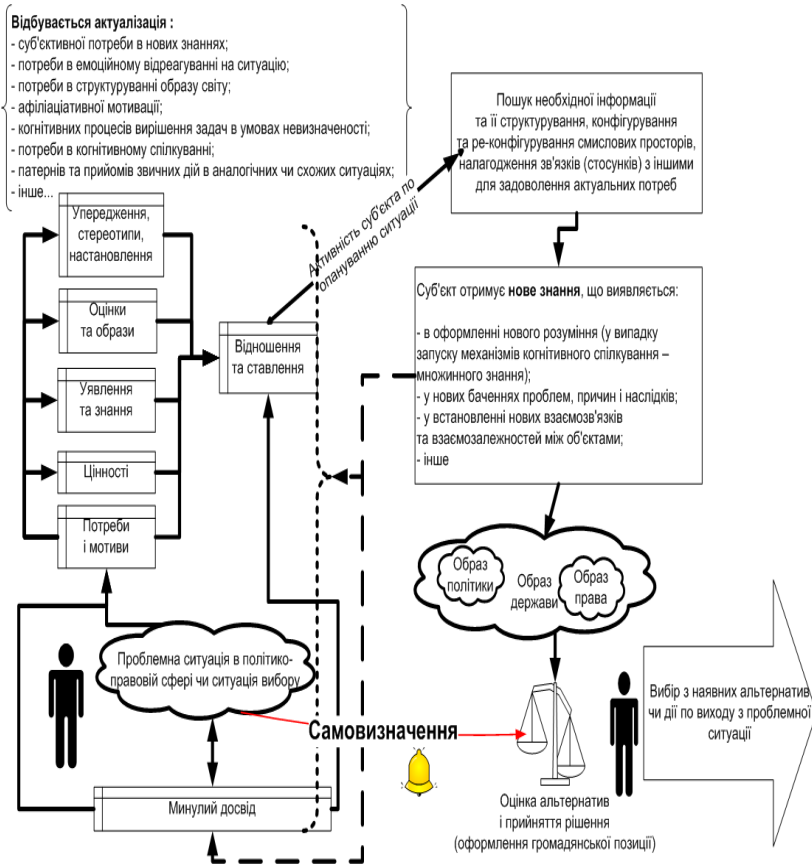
Відбувається актуалізація :
- суб'єктивної потреби в нових знаннях;
- потреби в емоційному відреагуванні на ситуацію;
- потреби в структуруванні образу світу;
- афіліаціативної мотивації;
- когнітивних процесів вирішення задач в умовах невизначеності;
- потреби в когнітивному спілкуванні;
- патернів та прийомів звичних дій в аналогічних чи схожих ситуаціях;
- інше...

Пошук необхідної інформації та її структурування, конфігурування та ре-конфігурування смислових просторів, налагодження зв'язків (стосунків) з іншими для задоволення актуальних потреб

Активність суб'єкта по опануванню ситуації

Упередження, стереотипи, настановлення

Оцінки та образи

Уявлення та знання

Цінності

Потреби і мотиви

Відношення та ставлення

Суб'єкт отримує нове знання, що виявляється:

- в оформленні нового розуміння (у випадку запуску механізмів когнітивного спілкування – множинного знання);
- у нових баченнях проблем, причин і наслідків;
- у встановленні нових взаємозв'язків та взаємозалежностей між об'єктами;
- інше

Образ політики

Образ держави

Образ права

Проблемна ситуація в політико-правовій сфері чи ситуація вибору

Самовизначення

Вибір з наявних альтернатив чи дії по виходу з проблемної ситуації

Минулий досвід

Оцінка альтернатив і прийняття рішення (оформлення громадянської позиції)